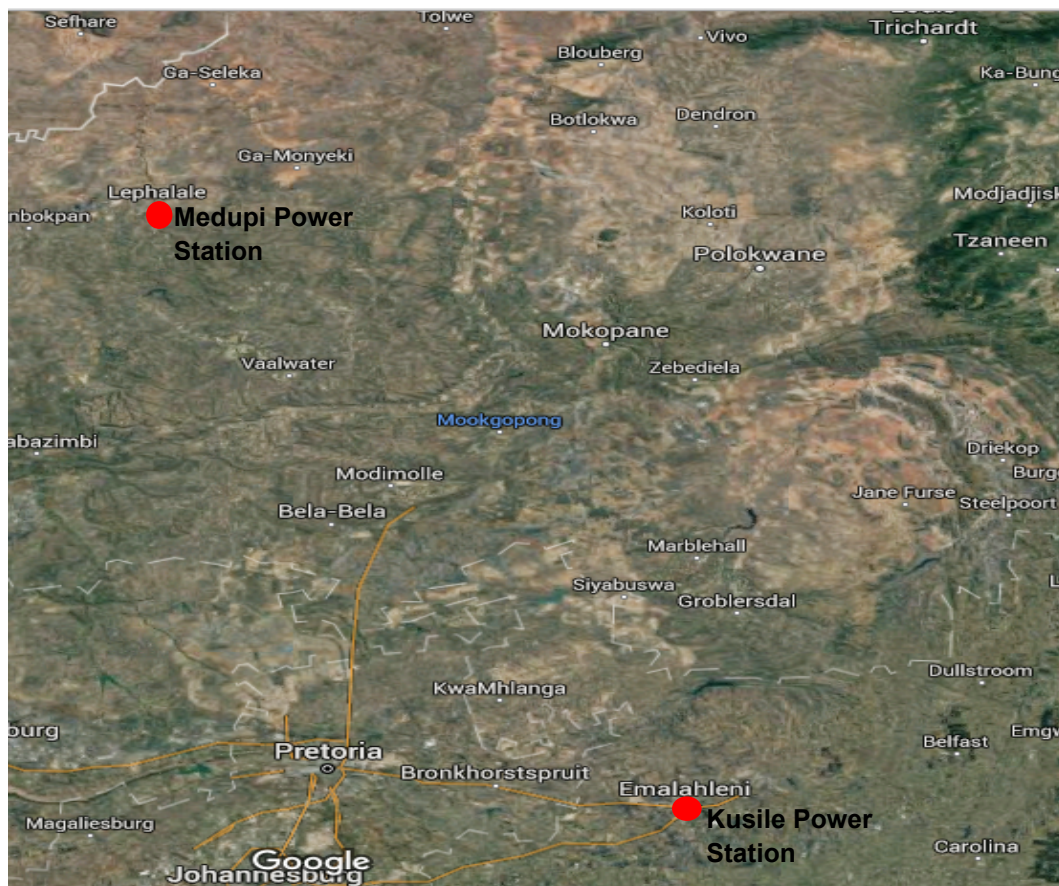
Sefhare
Tolwe
Trichardt
Ga-Seleka
Blouberg
Vivo
Ka-Bung
Botlokwa
Dendron
Ga-Monyeki
Lephalale
Medupi Power Station
nbokpan
Koloti
Modjadjisk
Polokwane
Tzaneen
Mokopane
Vaalwater
Zebediela
Mookgopong
abazimbi
Driekop
Burg
Modimolle
Jane Furse
Steelpoort
Bela-Bela
Marblehall
Siyabuswa
Groblersdal
Dullstroom
KwaMhlanga
burg
Pretoria
Belfast
Emgw
Bronkhorstspruit
Emalahleni
Kusile Power Station
Magaliesburg
Google
Johannesburg
Carolina